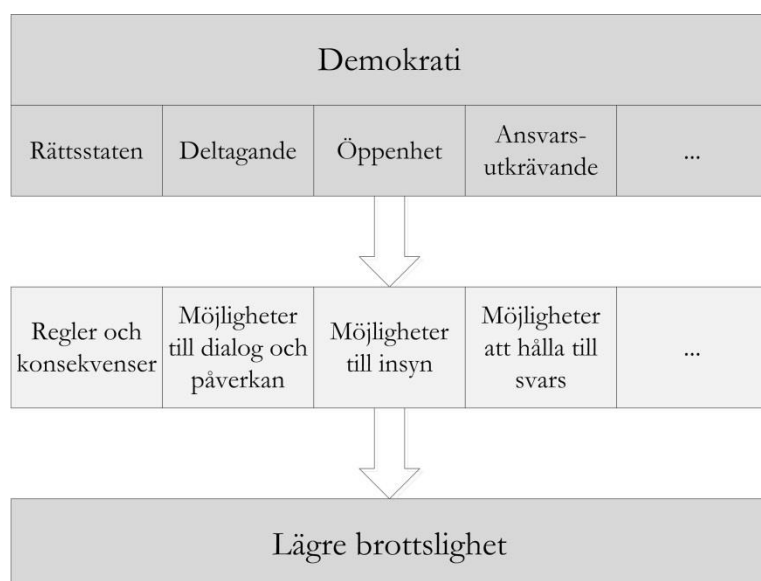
Demokrati

| Rättsstaten | Deltagande | Öppenhet | Ansvarsutkrävande | ... |
|---|---|---|---|---|

| Regler och konsekvenser | Möjligheter till dialog och påverkan | Möjligheter till insyn | Möjligheter att hålla till svars | ... |
|---|---|---|---|---|

Lägre brottslighet